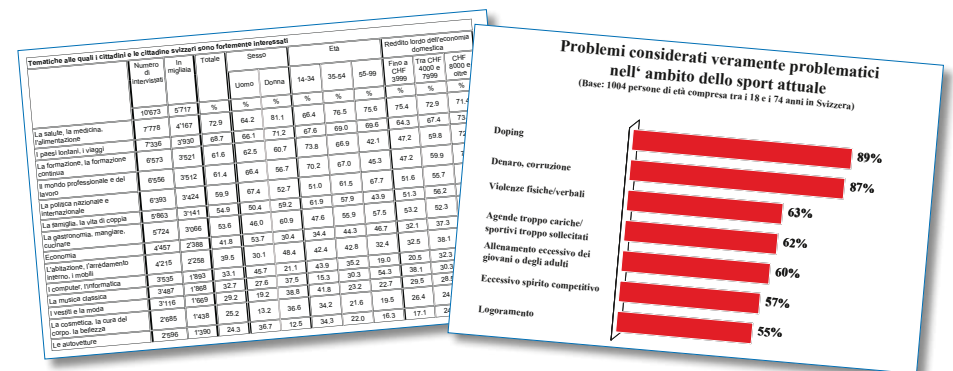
Tematiche alle quali i cittadini e le cittadine svizzeri sono fortemente interessati

| | Numero di intervistati | In migliaia | Totale | Sesso | | Età | | | Reddito lordo dell'economia domestica | | |
|---|---|---|---|---|---|---|---|---|---|---|---|
| | | | | Uomo | Donna | 14-34 | 35-54 | 55-99 | Fino a CHF 3999 | Tra CHF 4000 e 7999 | CHF 8000 e oltre |
| | | | % | % | % | % | % | % | % | % | % |
| | 10'673 | 5'717 | | | | | | | | | |
| La salute, la medicina, l'alimentazione | 7'778 | 4'167 | 72.9 | 64.2 | 81.1 | 66.4 | 76.5 | 75.6 | 75.4 | 72.9 | 71.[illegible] |
| I paesi lontani, i viaggi | 7'336 | 3'930 | 68.7 | 66.1 | 71.2 | 67.6 | 69.0 | 69.6 | 64.3 | 67.4 | 73.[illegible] |
| La formazione, la formazione continua | 6'573 | 3'521 | 61.6 | 62.5 | 60.7 | 73.8 | 66.9 | 42.1 | 47.2 | 59.8 | 72.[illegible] |
| Il mondo professionale e del lavoro | 6'556 | 3'512 | 61.4 | 65.4 | 56.7 | 70.2 | 67.0 | 45.3 | 47.2 | 59.9 | 7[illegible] |
| La politica nazionale e internazionale | 6'393 | 3'424 | 59.9 | 67.4 | 52.7 | 51.0 | 61.5 | 67.7 | 51.6 | 55.7 | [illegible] |
| La famiglia, la vita di coppia | 5'863 | 3'141 | 54.9 | 50.4 | 59.2 | 61.9 | 57.9 | 43.9 | 51.3 | 56.2 | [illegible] |
| La gastronomia, mangiare, cucinare | 5'724 | 3'066 | 53.6 | 46.0 | 60.9 | 47.6 | 55.9 | 57.5 | 53.2 | 52.3 | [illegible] |
| Economia | 4'457 | 2'388 | 41.8 | 53.7 | 30.4 | 34.4 | 44.3 | 46.7 | 32.1 | 37.3 | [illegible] |
| L'abitazione, l'arredamento interno, i mobili | 4'215 | 2'258 | 39.5 | 30.1 | 48.4 | 42.4 | 42.8 | 32.4 | 32.5 | 38.1 | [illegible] |
| I computer, l'informatica | 3'535 | 1'893 | 33.1 | 45.7 | 21.1 | 43.9 | 35.2 | 19.0 | 20.5 | 32.3 | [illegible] |
| La musica classica | 3'487 | 1'868 | 32.7 | 27.6 | 37.5 | 15.3 | 30.3 | 54.3 | 38.1 | 30.3 | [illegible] |
| I vestiti e la moda | 3'116 | 1'669 | 29.2 | 19.2 | 38.8 | 41.8 | 23.2 | 22.7 | 29.5 | 28.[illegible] | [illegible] |
| La cosmetica, la cura del corpo, la bellezza | 2'685 | 1'438 | 25.2 | 13.2 | 36.6 | 34.2 | 21.6 | 19.5 | 26.4 | 24.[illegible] | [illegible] |
| Le automobili | 2'596 | 1'390 | 24.3 | 36.7 | 12.5 | 34.3 | 22.0 | 16.3 | 17.1 | 24.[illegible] | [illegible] |

Problemi considerati veramente problematici nell' ambito dello sport attuale
(Base: 1004 persone di età compresa tra i 18 e i 74 anni in Svizzera)

Doping 89%
Denaro, corruzione 87%
Violenze fisiche/verbali 63%
Agende troppo cariche/ sportivi troppo sollecitati 62%
Allenamento eccessivo dei giovani o degli adulti 60%
Eccessivo spirito competitivo 57%
Logoramento 55%